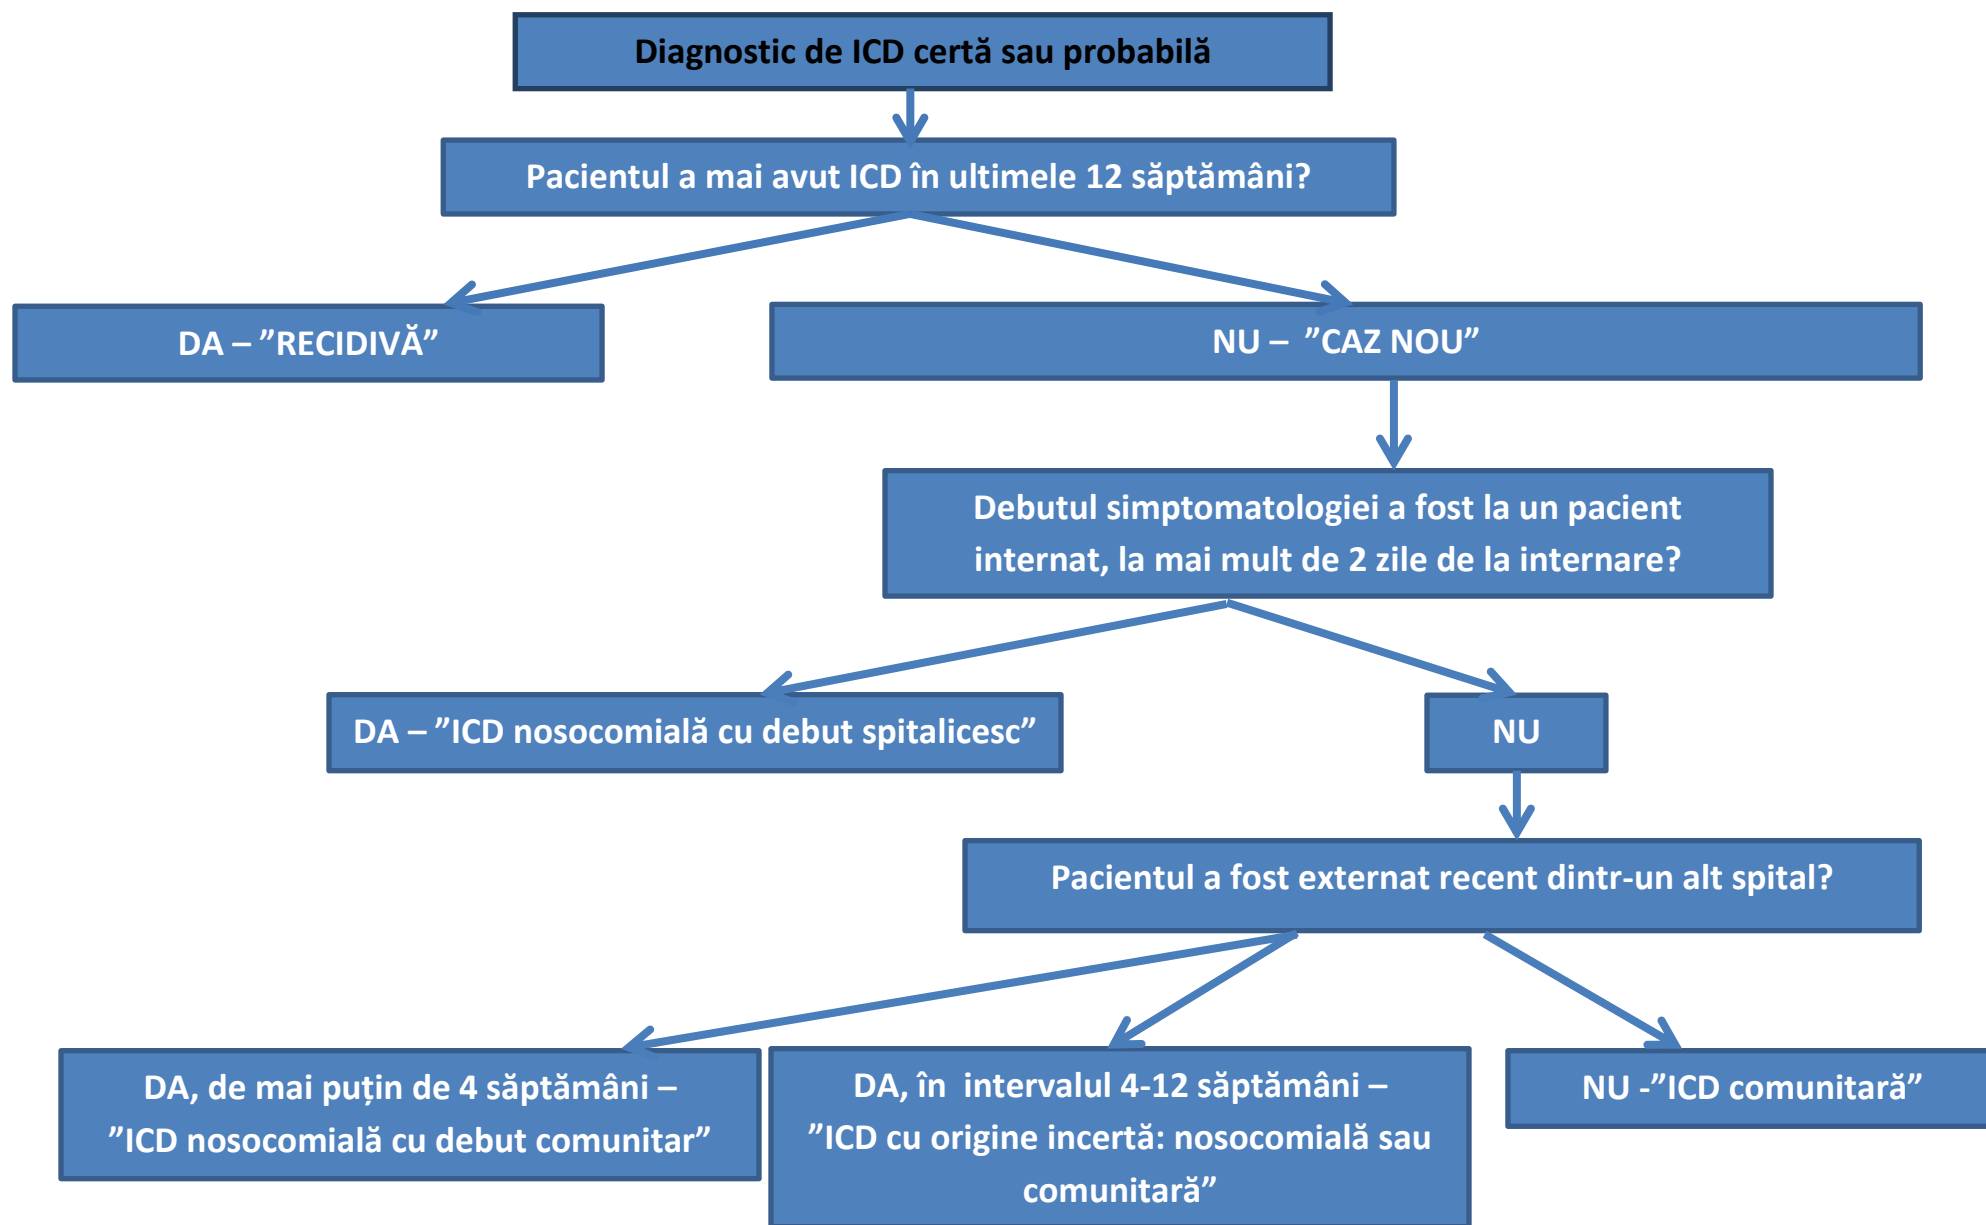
Diagnostic de ICD certă sau probabilă

Pacientul a mai avut ICD în ultimele 12 săptămâni?

DA – ”RECIDIVĂ”

NU – ”CAZ NOU”

Debutul simptomatologiei a fost la un pacient internat, la mai mult de 2 zile de la internare?

DA – ”ICD nosocomială cu debut spitalicesc”

NU

Pacientul a fost externat recent dintr-un alt spital?

DA, de mai puțin de 4 săptămâni – ”ICD nosocomială cu debut comunitar”

DA, în intervalul 4-12 săptămâni – ”ICD cu origine incertă: nosocomială sau comunitară”

NU -”ICD comunitară”